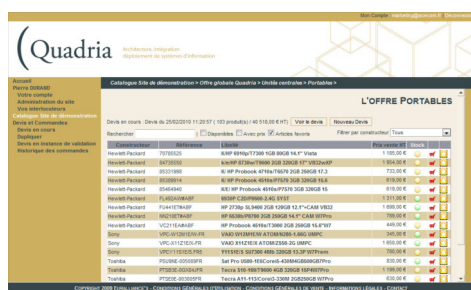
Mon Compte : marketing@acecom.fr Déconnexion

Quadria
Architecture, intégration,
déploiement de système d'information

Accueil
Pierre DURAND
Votre compte
Administration du site
Vos interlocuteurs
Catalogue Site de démonstration
Devis et Commandes
Devis en cours
Dupliquer
Devis en instance de validation
Historique des commandes

Catalogue Site de démonstration > Offre globale Quadria > Unités centrales > Portables >

L'OFFRE PORTABLES

Devis en cours : Devis du 25/02/2010 11:20:57 ( 183 produit(s) / 40 518,00 € HT) Voir le devis Nouveau Devis

Rechercher [ ] Disponibles Avec prix Articles favoris

Filtrer par constructeur Tous

| Constructeur | Référence | Libellé | Prix vente HT | Stock | | |
|---|---|---|---|---|---|---|
| Hewlett-Packard | 7978552G | K/NP 6910p/T7300 1GB 80GB 14.1" Vista | 1 185,00 € | | | |
| Hewlett-Packard | 84735550 | K/NP 6730s/T9600 2GB 320GB 17" VB32/wXP | 1 054,00 € | | | |
| Hewlett-Packard | 85331986 | K/ HP Probook 4710s/T6570 2GB 250GB 17.3 | 733,00 € | | | |
| Hewlett-Packard | 85308614 | K/ HP Probook 4510s/P8700 3GB 320GB 15.6 | 733,00 € | | | |
| Hewlett-Packard | 85464940 | K/E/ HP Probook 4510s/P7570 3GB 320GB 15 | 659,00 € | | | |
| Hewlett-Packard | FL462AV#ABF | 9830P C2D/P9600 2.4G SYST | 1 211,00 € | | | |
| Hewlett-Packard | FU441ET#ABF | HP 2730p SL9400 2GB 120GB 12.1"+CAM VB32 | 1 699,00 € | | | |
| Hewlett-Packard | NM210ET#ABF | HP 6530b/P8700 2GB 250GB 14.1" CAM W7Pro | 799,00 € | | | |
| Hewlett-Packard | VC211EA#ABF | HP Probook 4510s/T3000 2GB 320GB 15.6"W7 | 449,00 € | | | |
| Sony | VPC-W21M1E/W-FR | VAIO W12HM/W ATOM/N280-1.66G UMPC | 345,00 € | | | |
| Sony | VPC-X11Z1E/X-FR | VAIO X11Z1E/X ATOM/Z550-2G UMPC | 1 850,00 € | | | |
| Sony | VPC-Y11S1E/S-FR | Y11S1E/S SU7300 4Go 320GB 13.3P W7Prem | 799,00 € | | | |
| Toshiba | PSU0NE-00S009FR | Sat Pro U500-1EC/Core/i5-430M4G500GB/7Pro | 839,00 € | | | |
| Toshiba | PT580E-00G01KFR | Tecra S10-16B/T9600 4GB 320GB 15P/W7Pro | 1 199,00 € | | | |
| Toshiba | PT580E-00S00SFR | Tecra A11-11S/Core/i3-330M 2GB250GB W7Pro | 659,00 € | | | |

COPYRIGHT 2009 QUADRIA - CONDITIONS GÉNÉRALES D'UTILISATION - CONDITIONS GÉNÉRALES DE VENTE - INFORMATIONS LÉGALES - CONTACT